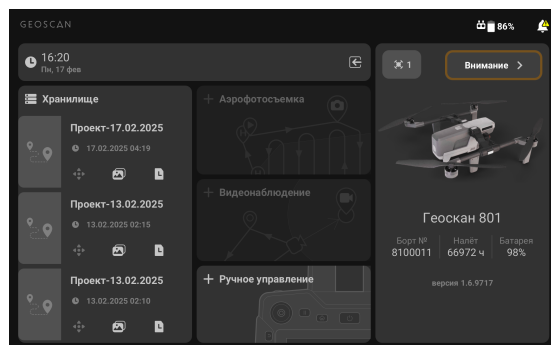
GEOSCAN

86%

16:20
Пн, 17 фев

Хранилище

Проект-17.02.2025
17.02.2025 04:19

Проект-13.02.2025
13.02.2025 02:15

Проект-13.02.2025
13.02.2025 02:10

+ Аэрофотосъемка

+ Видеонаблюдение

+ Ручное управление

1

Внимание >

Геоскан 801

| Борт № | Налёт | Батарея |
|---|---|---|
| 8100011 | 66972 ч | 98% |

версия 1.6.9717